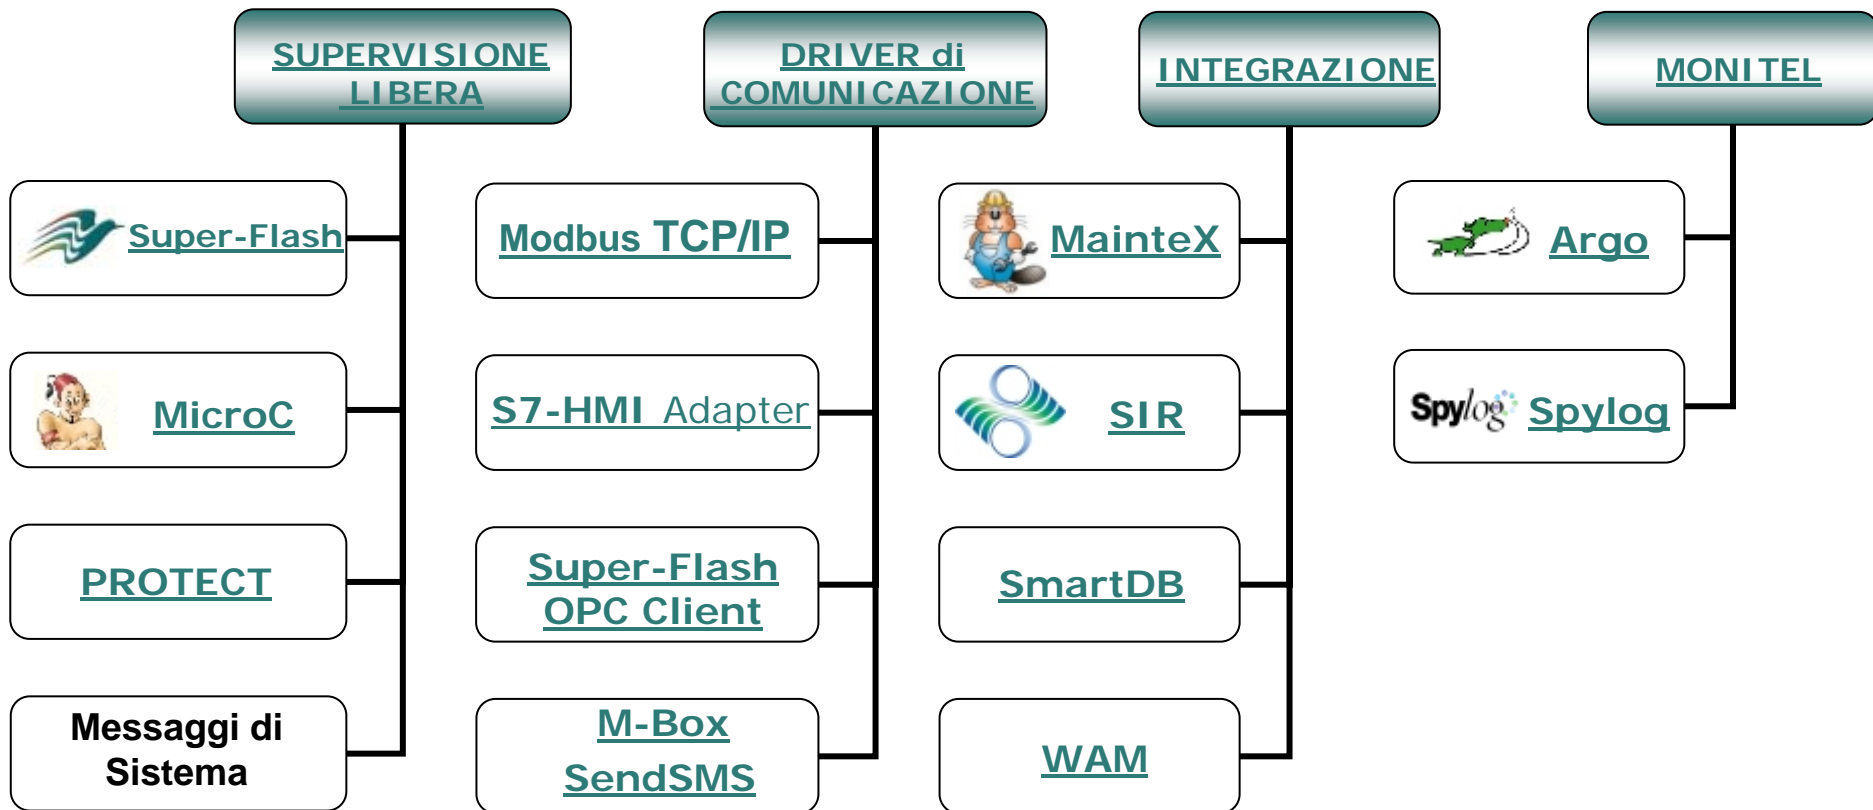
SUPERVISIONE LIBERA

Super-Flash

MicroC

PROTECT

Messaggi di Sistema

DRIVER di COMUNICAZIONE

Modbus TCP/IP

S7-HMI Adapter

Super-Flash OPC Client

M-Box SendSMS

INTEGRAZIONE

MainteX

SIR

SmartDB

WAM

MONITEL

Argo

Spylog Spylog